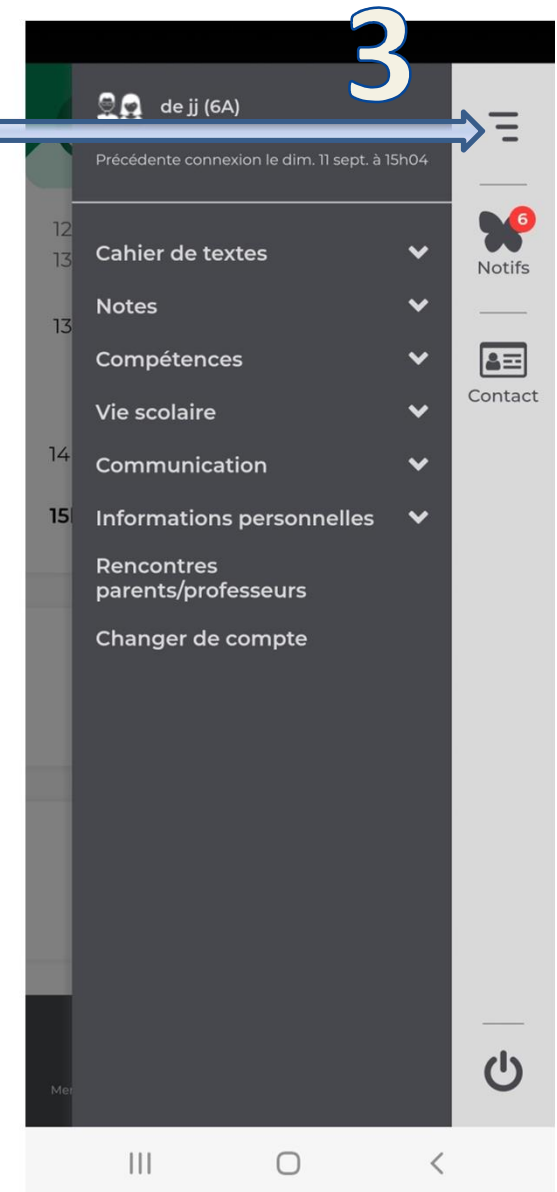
3

de jj (6A)

Précédente connexion le dim. 11 sept. à 15h04

Cahier de textes

Notes

Compétences

Vie scolaire

Communication

Informations personnelles

Rencontres parents/professeurs

Changer de compte

6

Notifs

Contact

12

13

13

14

15

Me